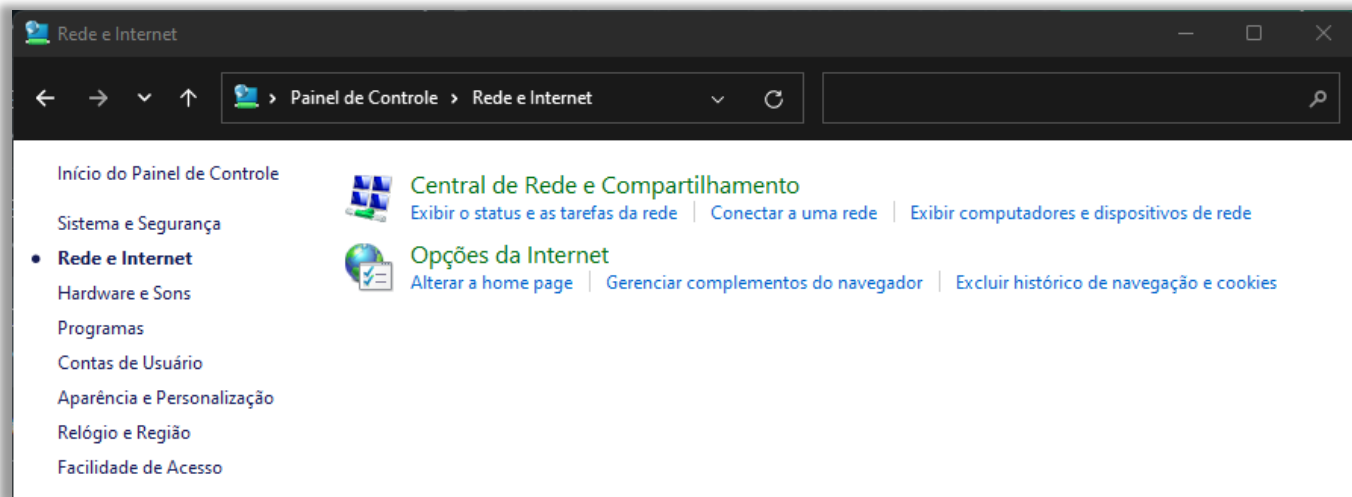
Rede e Internet

> Painel de Controle > Rede e Internet

Início do Painel de Controle

Sistema e Segurança

• Rede e Internet

Hardware e Sons

Programas

Contas de Usuário

Aparência e Personalização

Relógio e Região

Facilidade de Acesso

Central de Rede e Compartilhamento

Exibir o status e as tarefas da rede | Conectar a uma rede | Exibir computadores e dispositivos de rede

Opções da Internet

Alterar a home page | Gerenciar complementos do navegador | Excluir histórico de navegação e cookies